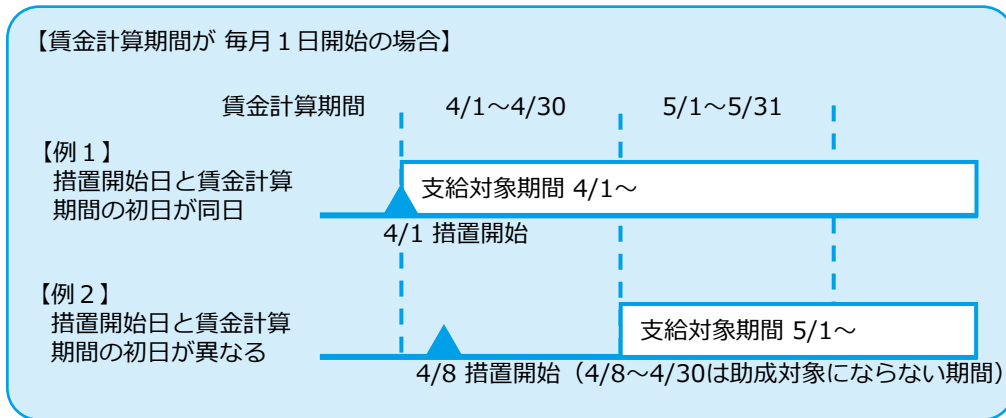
【賃金計算期間が 毎月１日開始の場合】

賃金計算期間

4/1～4/30

5/1～5/31

【例１】
措置開始日と賃金計算期間の初日が同日

支給対象期間 4/1～

4/1 措置開始

【例２】
措置開始日と賃金計算期間の初日が異なる

支給対象期間 5/1～

4/8 措置開始（4/8～4/30は助成対象にならない期間）